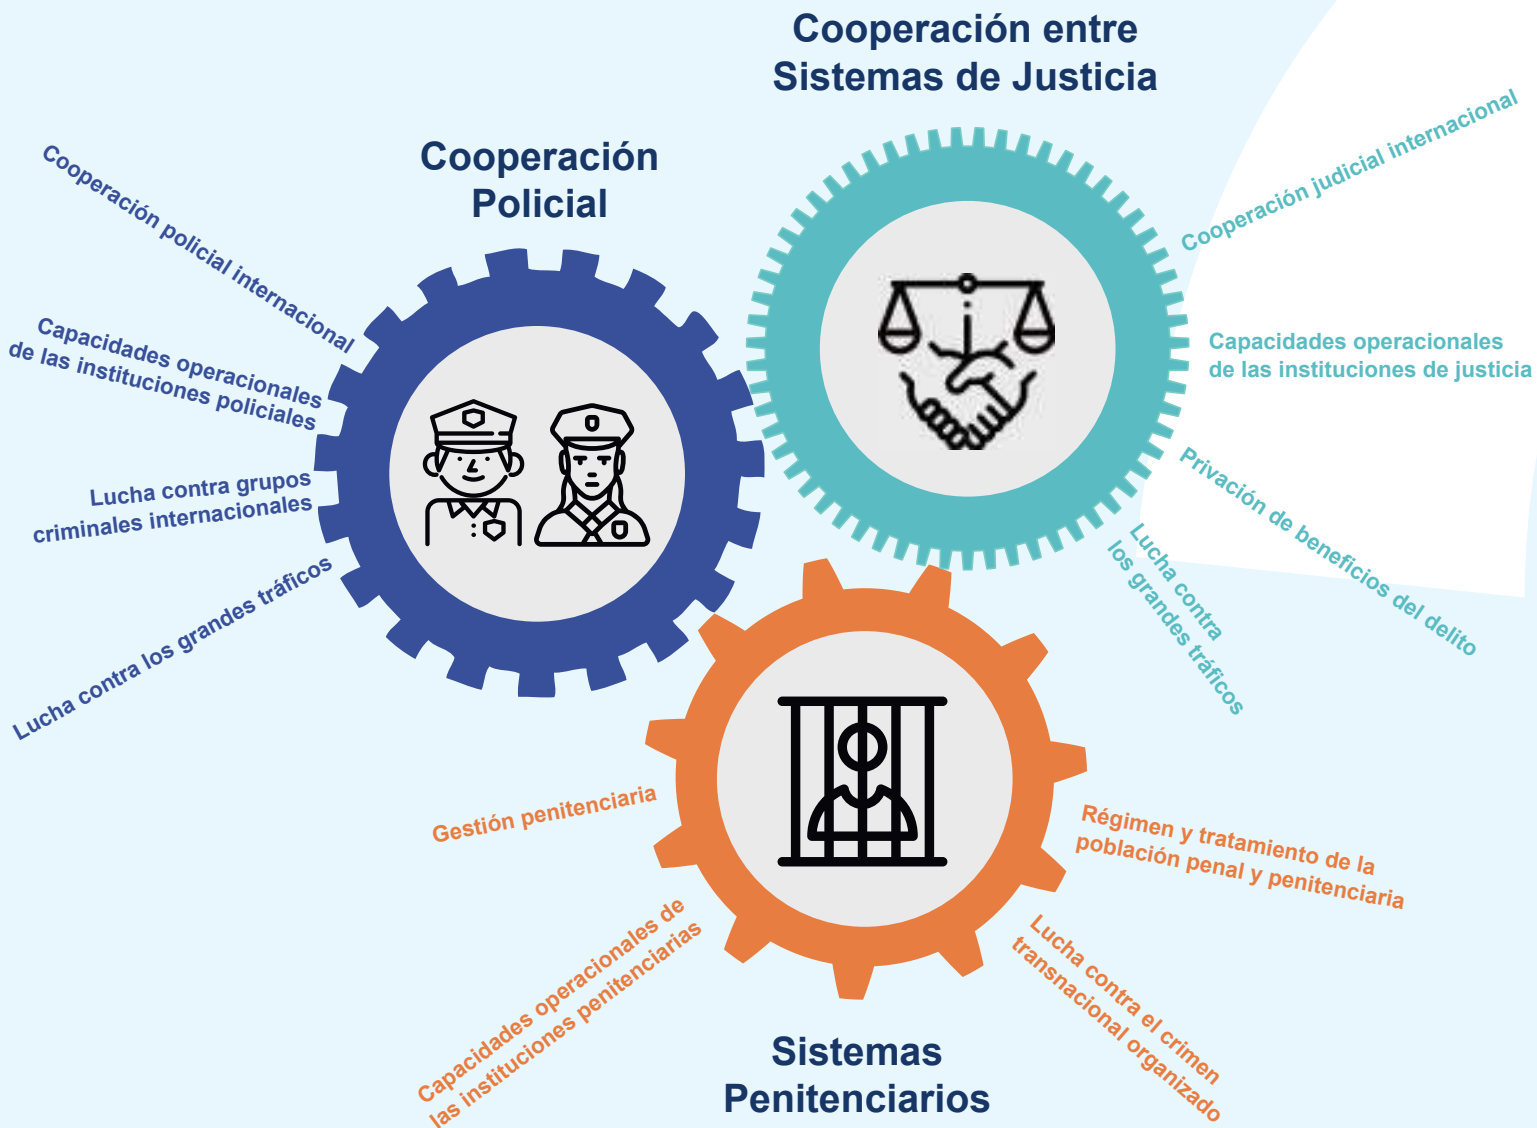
Cooperación entre Sistemas de Justicia

Cooperación Policial

Cooperación policial internacional

Capacidades operacionales de las instituciones policiales

Lucha contra grupos criminales internacionales

Lucha contra los grandes tráficos

Cooperación judicial internacional

Capacidades operacionales de las instituciones de justicia

Privación de beneficios del delito

Lucha contra los grandes tráficos

Gestión penitenciaria

Régimen y tratamiento de la población penal y penitenciaria

Capacidades operacionales de las instituciones penitenciarias

Lucha contra el crimen transnacional organizado

Sistemas Penitenciarios